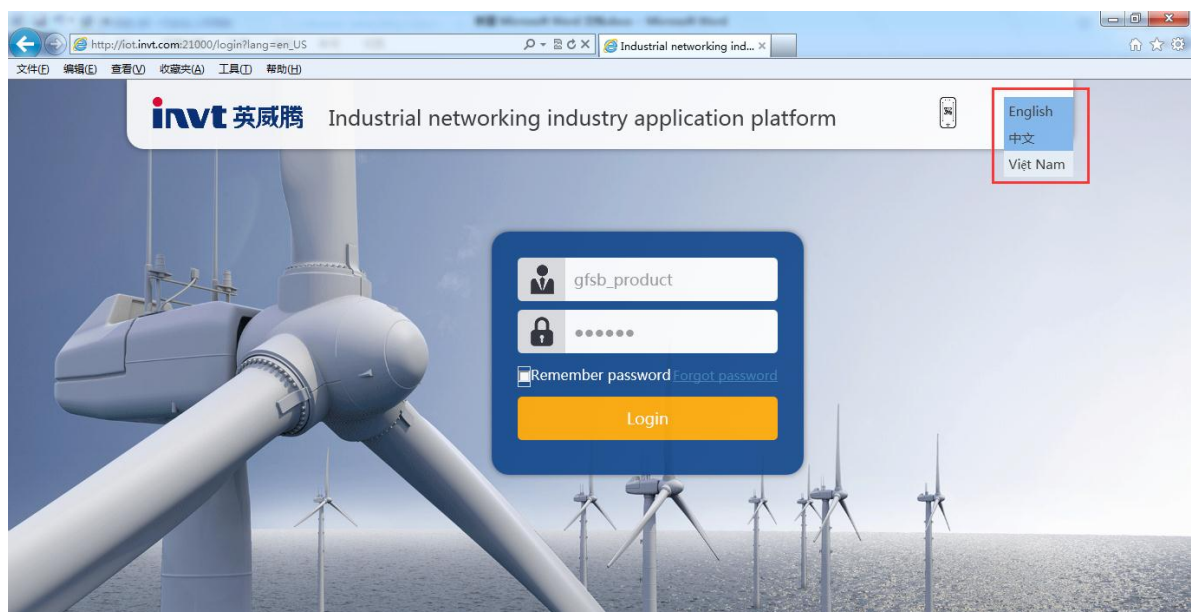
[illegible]

http://iot.invt.com:21000/login?lang=en_US

Industrial networking ind... ×

文件(F) 编辑(E) 查看(V) 收藏夹(A) 工具(T) 帮助(H)

invt 英威腾 Industrial networking industry application platform

English
中文
Việt Nam

gfsb_product

••••••

Remember password Forgot password

Login